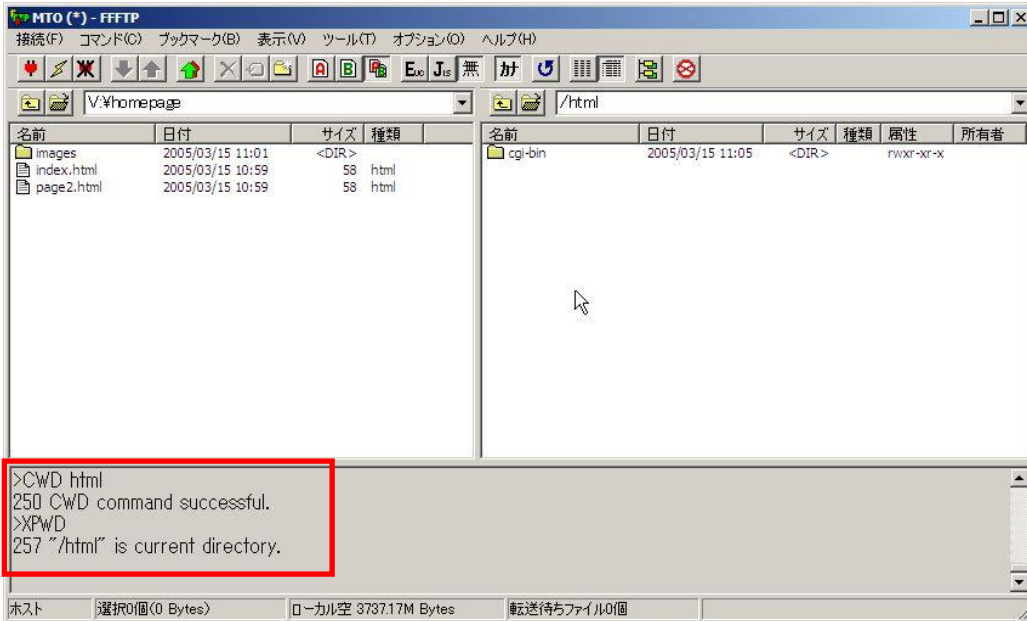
MTO (*) - FFFTP

接続(F) コマンド(C) ブックマーク(B) 表示(V) ツール(T) オプション(O) ヘルプ(H)

A B Ex Js 無 ｶﾅ

V:¥homepage

/html

| 名前 | 日付 | サイズ | 種類 |
|---|---|---|---|
| images | 2005/03/15 11:01 | <DIR> | |
| index.html | 2005/03/15 10:59 | 58 | html |
| page2.html | 2005/03/15 10:59 | 58 | html |

| 名前 | 日付 | サイズ | 種類 | 属性 | 所有者 |
|---|---|---|---|---|---|
| cgi-bin | 2005/03/15 11:05 | <DIR> | | rwxr-xr-x | |

>CWD html
250 CWD command successful.
>XPWD
257 "/html" is current directory.

ホスト | 選択0個(0 Bytes) | ローカル空 3737.17M Bytes | 転送待ちファイル0個